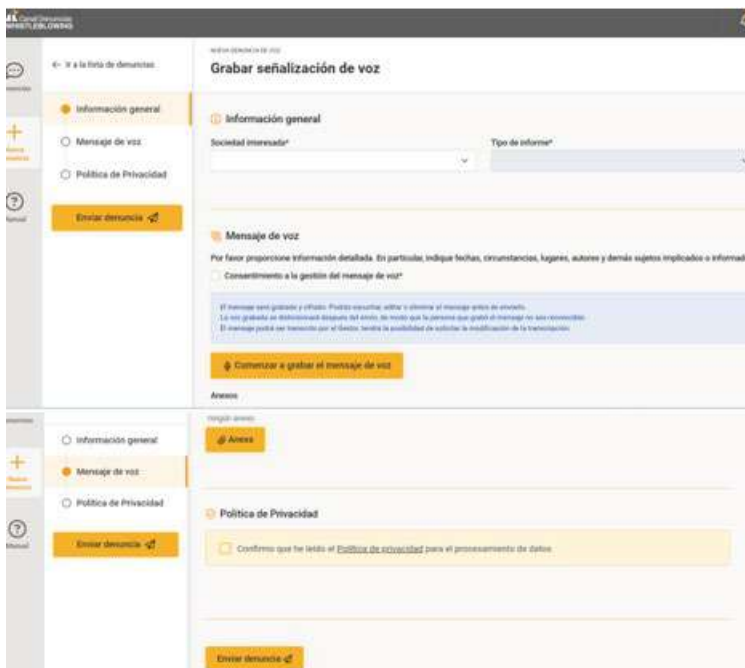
Canal Denuncias WHISTLEBLOWING

Denuncias

Nueva denuncia

Manual

← Ir a la lista de denuncias

NUEVA DENUNCIA DE VOZ

Grabar señalización de voz

Información general

Mensaje de voz

Política de Privacidad

Enviar denuncia

Información general

Sociedad interesada*

Tipo de informe*

Mensaje de voz

Por favor proporcione información detallada. En particular, indique fechas, circunstancias, lugares, autores y demás sujetos implicados o informad

Consentimiento a la gestión del mensaje de voz*

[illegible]

Comenzar a grabar el mensaje de voz

Anexos

Denuncias

Información general

Mensaje de voz

Política de Privacidad

Enviar denuncia

Nueva denuncia

Manual

Ningún anexo

Anexo

Política de Privacidad

Confirmo que he leído el Política de privacidad para el procesamiento de datos

Enviar denuncia